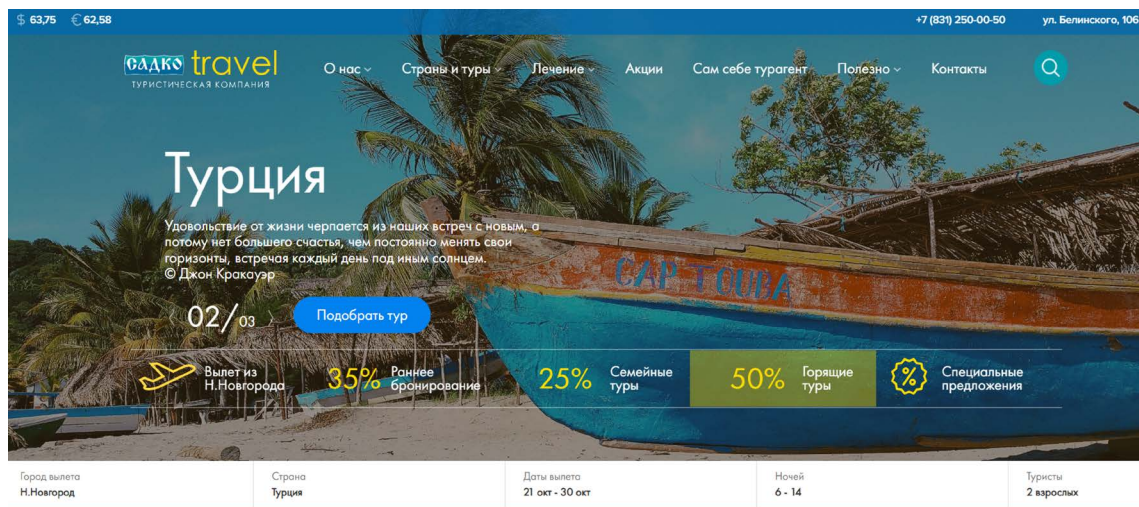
$ 63,75 € 62,58

+7 (831) 250-00-50 ул. Белинского, 106

САДКО travel
ТУРИСТИЧЕСКАЯ КОМПАНИЯ

О нас Страны и туры Лечение Акции Сам себе турагент Полезно Контакты

Турция

Удовольствие от жизни черпается из наших встреч с новым, а потому нет большего счастья, чем постоянно менять свои горизонты, встречая каждый день под иным солнцем.
© Джон Кракауэр

02/03

Подобрать тур

CAP TOUBA

Вылет из Н.Новгорода

35% Раннее бронирование

25% Семейные туры

50% Горящие туры

% Специальные предложения

| Город вылета | Страна | Даты вылета | Ночей | Туристы |
|---|---|---|---|---|
| Н.Новгород | Турция | 21 окт - 30 окт | 6 - 14 | 2 взрослых |